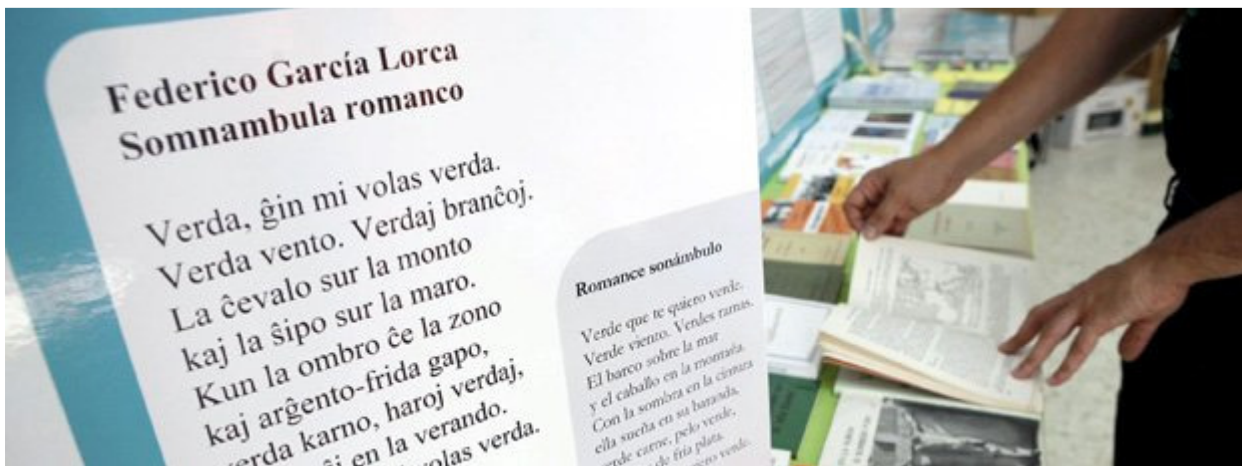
Federico García Lorca
Somnambula romanco

Verda, ĝin mi volas verda.
Verda vento. Verdaj branĉoj.
La ĉevalo sur la monto
kaj la ŝipo sur la maro.
Kun la ombro ĉe la zono
kaj arĝento-frida gapo,
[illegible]erda karno, haroj verdaj,
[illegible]ĝi en la verando.
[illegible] volas verda.

Romance sonámbulo

Verde que te quiero verde.
Verde viento. Verdes ramas.
El barco sobre la mar
y el caballo en la montaña.
Con la sombra en la cintura
ella sueña en su baranda,
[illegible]erde carne, pelo verde,
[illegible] de fría plata.
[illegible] verde.